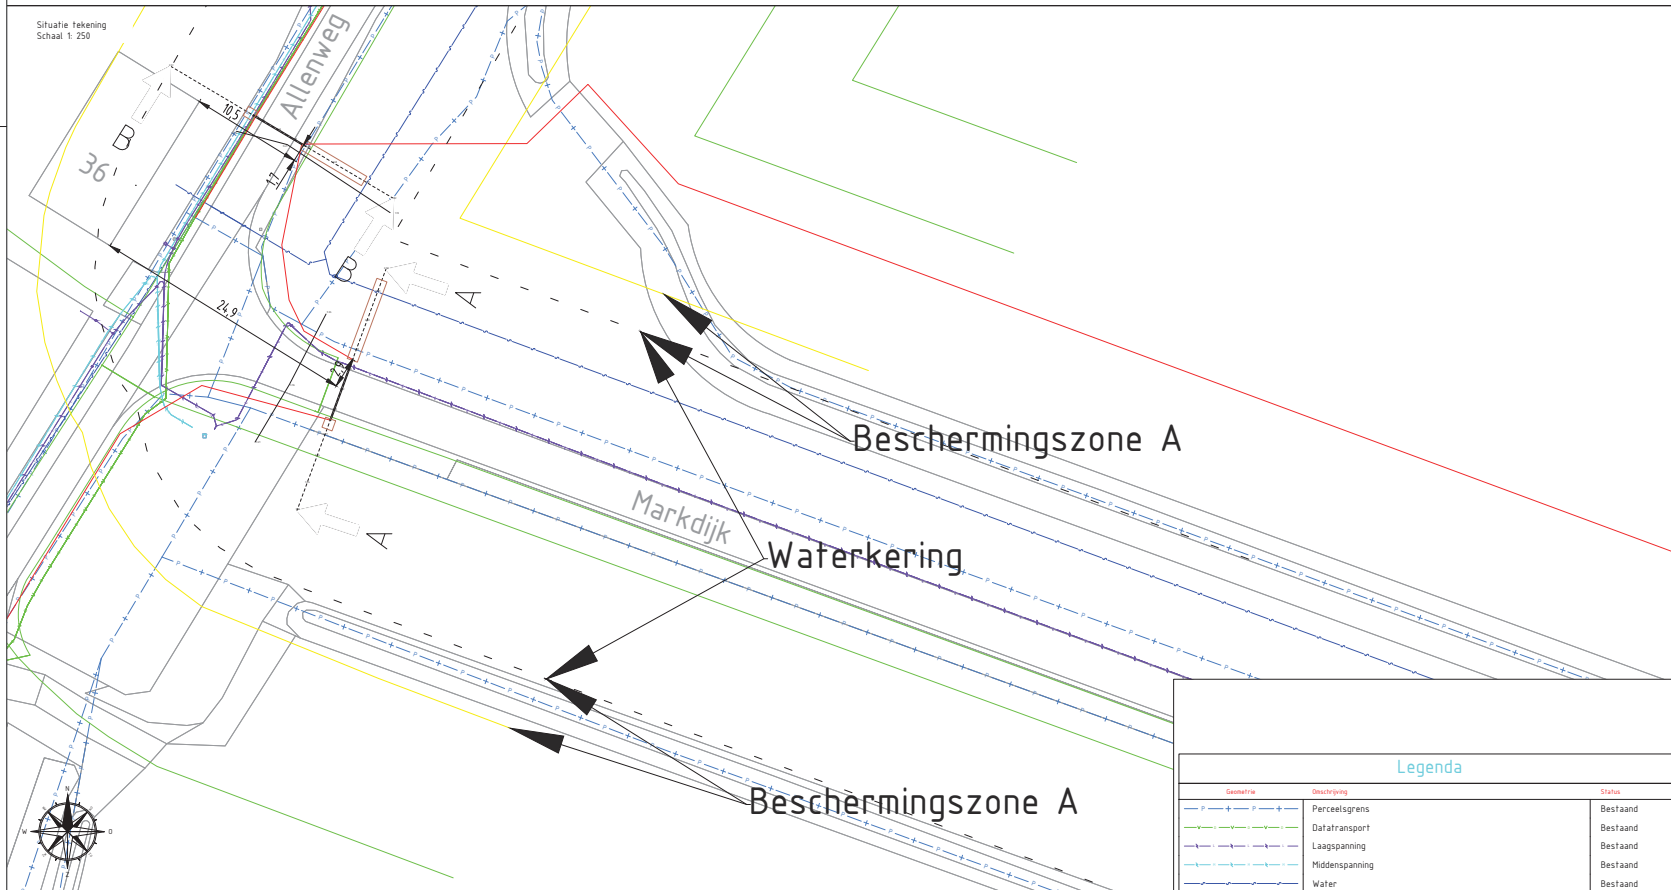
Situatie tekening
Schaal 1: 250

Allenweg

36

B

B

10,5

1,1

24,9

A

A

Markdijk

Beschermingszone A

Waterkering

Beschermingszone A

Legenda

| Geometrie | Omschrijving | Status |
|---|---|---|
| | Perceelsgrens | Bestaand |
| | Datatransport | Bestaand |
| | Laagspanning | Bestaand |
| | Middenspanning | Bestaand |
| | Water | Bestaand |

N
W
O